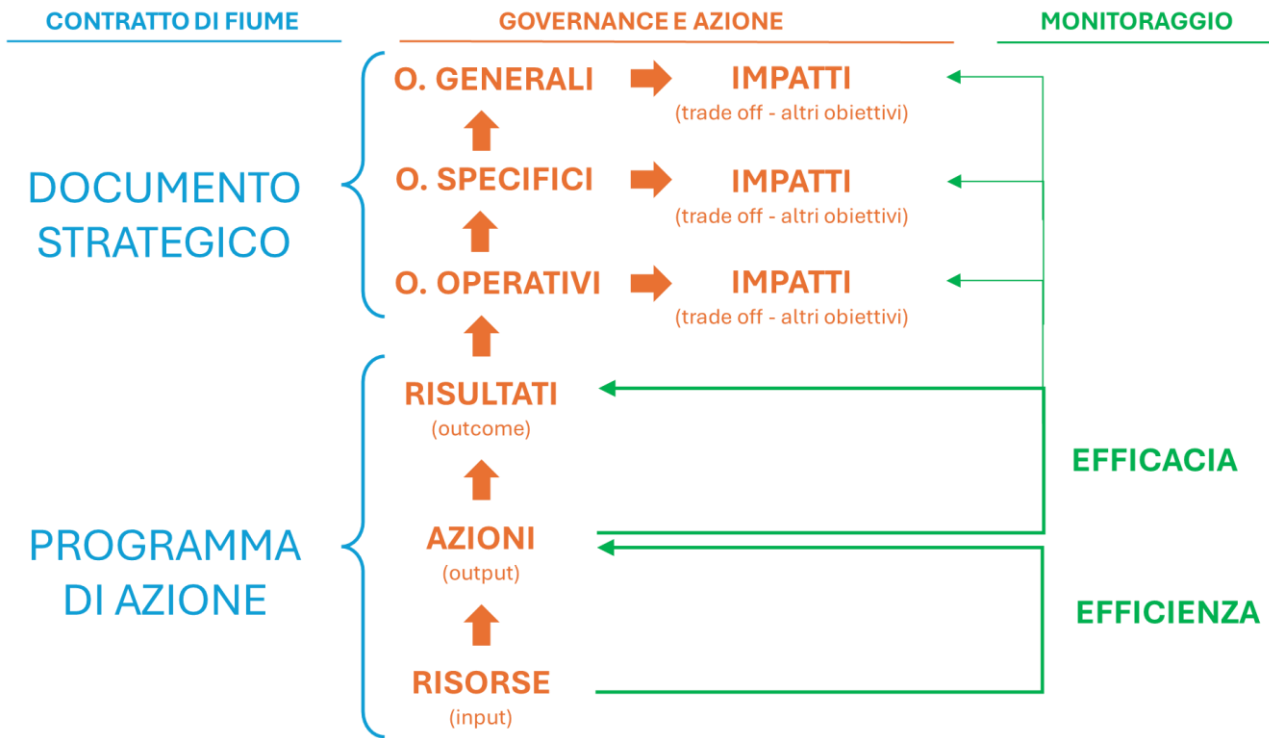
CONTRATTO DI FIUME

GOVERNANCE E AZIONE

MONITORAGGIO

DOCUMENTO STRATEGICO

O. GENERALI

IMPATTI
(trade off - altri obiettivi)

O. SPECIFICI

IMPATTI
(trade off - altri obiettivi)

O. OPERATIVI

IMPATTI
(trade off - altri obiettivi)

PROGRAMMA DI AZIONE

RISULTATI
(outcome)

AZIONI
(output)

RISORSE
(input)

EFFICACIA

EFFICIENZA